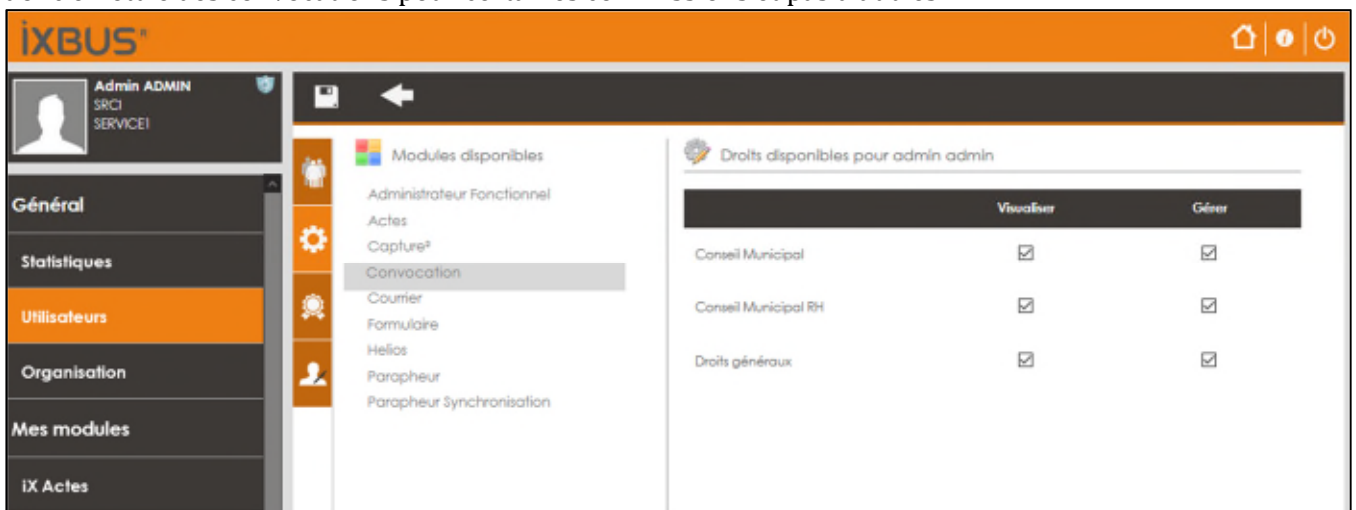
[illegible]

iXBUS

Admin ADMIN
SRCI
SERVICE1

Général
Statistiques
Utilisateurs
Organisation
Mes modules
iX Actes

Modules disponibles
Administrateur Fonctionnel
Actes
Capture²
Convocation
Courrier
Formulaire
Helios
Parapheur
Parapheur Synchronisation

Droits disponibles pour admin admin

| | Visualiser | Gérer |
|---|---|---|
| Conseil Municipal | ☑ | ☑ |
| Conseil Municipal RH | ☑ | ☑ |
| Droits généraux | ☑ | ☑ |